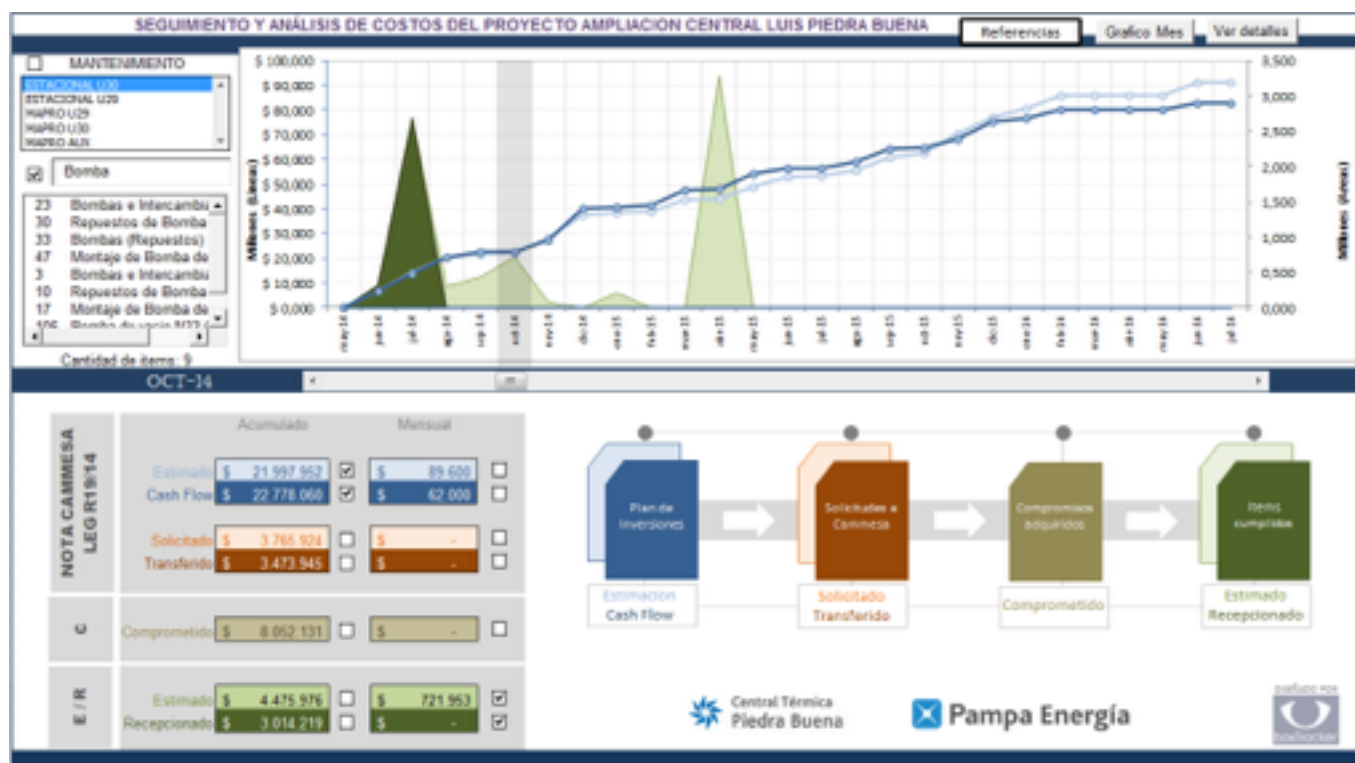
SEGUIMIENTO Y ANÁLISIS DE COSTOS DEL PROYECTO AMPLIACION CENTRAL LUIS PIEDRA BUENA

Referencias | Grafico Mes | Ver detalles

MANTENIMIENTO

ESTACIONAL U30
ESTACIONAL U29
MAPRO U29
MAPRO U30
MAPRO AUX

Bomba

23 Bombas e Intercambi
30 Repuestos de Bomba
33 Bombas (Repuestos)
47 Montaje de Bomba de
3 Bombas e Intercambi
10 Repuestos de Bomba
17 Montaje de Bomba de
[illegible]

Cantidad de items: 9

$ 100,000
$ 90,000
$ 80,000
$ 70,000
$ 60,000
$ 50,000
$ 40,000
$ 30,000
$ 20,000
$ 10,000
$ 0,000

Millones (Lineas)

3,500
3,000
2,500
2,000
1,500
1,000
0,500
0,000

Millones (Areas)

may-14 jun-14 jul-14 ago-14 sep-14 oct-14 nov-14 dic-14 ene-15 feb-15 mar-15 abr-15 may-15 jun-15 jul-15 ago-15 sep-15 oct-15 nov-15 dic-15 ene-16 feb-16 mar-16 abr-16 may-16 jun-16 jul-16

OCT-14

NOTA CAMMESA LEG R19/14

Acumulado | Mensual

Estimado $ 21.997.952 | $ 89.600
Cash Flow $ 22.778.060 | $ 62.000

Solicitado $ 3.765.924 | $ -
Transferido $ 3.473.945 | $ -

C

Comprometido $ 8.052.131 | $ -

E / R

Estimado $ 4.475.976 | $ 721.953
Recepcionado $ 3.014.219 | $ -

Plan de Inversiones
Solicitudes a Cammesa
Compromisos adquiridos
Items cumplidos

Estimacion
Cash Flow

Solicitado
Transferido

Comprometido

Estimado
Recepcionado

Central Térmica
Piedra Buena

Pampa Energía

DISEÑADO POR
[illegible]